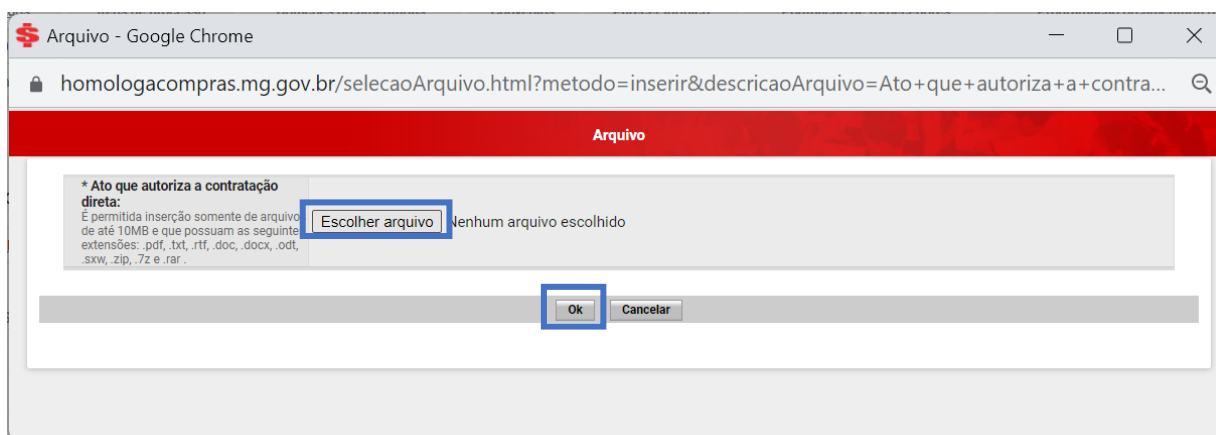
Arquivo - Google Chrome

homologacompras.mg.gov.br/selecaoArquivo.html?metodo=inserir&descricaoArquivo=Ato+que+autoriza+a+contra...

Arquivo

* Ato que autoriza a contratação direta:
É permitida inserção somente de arquivo de até 10MB e que possuam as seguinte extensões: .pdf, .txt, .rtf, .doc, .docx, .odt, .sxw, .zip, .7z e .rar .

Escolher arquivo Nenhum arquivo escolhido

Ok Cancelar